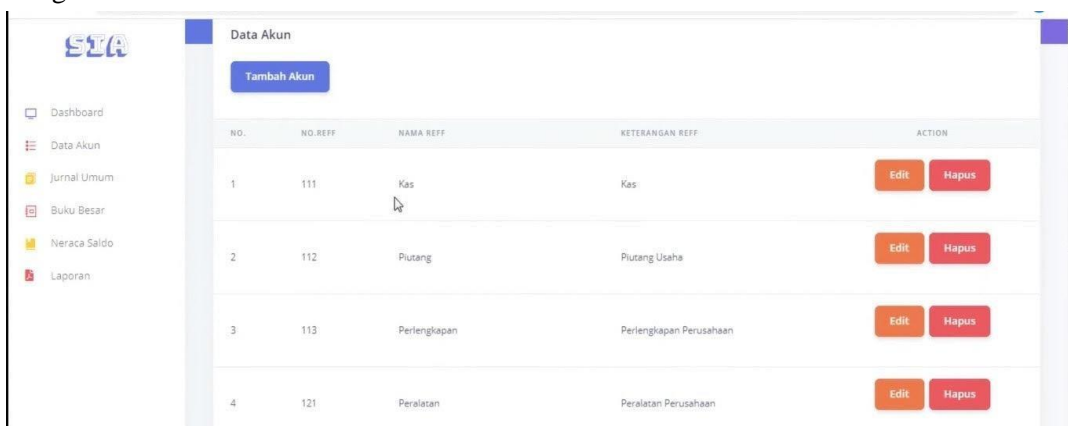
SIA

Dashboard
Data Akun
Jurnal Umum
Buku Besar
Neraca Saldo
Laporan

Data Akun

Tambah Akun

| NO. | NO.REFF | NAMA REFF | KETERANGAN REFF | ACTION |
|---|---|---|---|---|
| 1 | 111 | Kas | Kas | Edit Hapus |
| 2 | 112 | Piutang | Piutang Usaha | Edit Hapus |
| 3 | 113 | Perlengkapan | Perlengkapan Perusahaan | Edit Hapus |
| 4 | 121 | Peralatan | Peralatan Perusahaan | Edit Hapus |